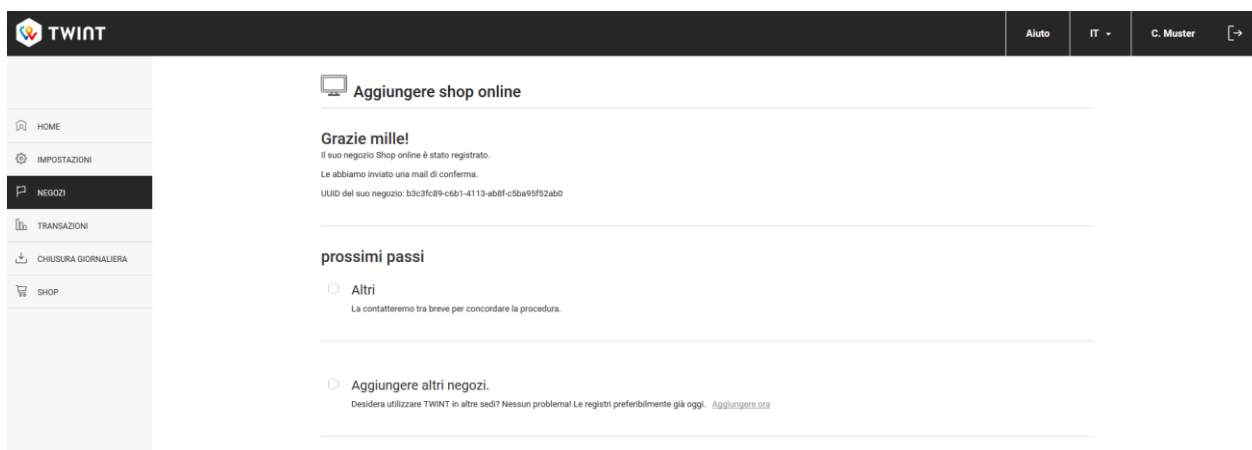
TWINT

Aiuto
IT
C. Muster

HOME
IMPOSTAZIONI
NEGOZI
TRANSAZIONI
CHIUSURA GIORNALIERA
SHOP

Aggiungere shop online

Grazie mille!
Il suo negozio Shop online è stato registrato.

Le abbiamo inviato una mail di conferma.

UUID del suo negozio: b3c3fc89-c6b1-4113-ab8f-c5ba95f52ab0

prossimi passi

Altri
La contatteremo tra breve per concordare la procedura.

Aggiungere altri negozi.
Desidera utilizzare TWINT in altre sedi? Nessun problema! Le registri preferibilmente già oggi. Aggiungere ora